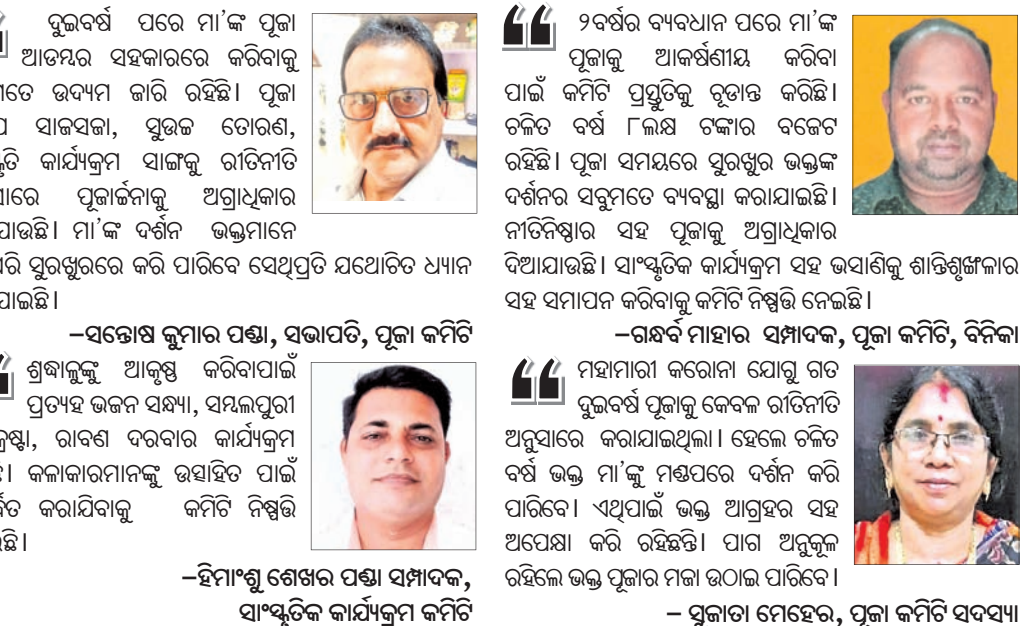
ଦୁଇବର୍ଷ ପରେ ମା'ଙ୍କ ପୂଜା ଆଡମ୍ବର ସହକାରରେ କରିବାକୁ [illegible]ତେ ଉଦ୍ୟମ ଜାରି ରହିଛି। ପୂଜା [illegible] ସାଜସଜା, ସୁଉଚ୍ଚ ତୋରଣ, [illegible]ତି କାର୍ଯ୍ୟକ୍ରମ ସାଙ୍ଗକୁ ରୀତିନୀତି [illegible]ାରେ ପୂଜାର୍ଚ୍ଚନାକୁ ଅଗ୍ରାଧିକାର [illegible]ାଉଛି। ମା'ଙ୍କ ଦର୍ଶନ ଭକ୍ତମାନେ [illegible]ରି ସୁରକ୍ଷୁରରେ କରି ପାରିବେ ସେଥିପ୍ରତି ଯଥୋଚିତ ଧ୍ୟାନ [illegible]ାଇଛି।

–ସନ୍ତୋଷ କୁମାର ପଣ୍ଡା, ସଭାପତି, ପୂଜା କମିଟି

ଶ୍ରଦ୍ଧାଳୁଙ୍କୁ ଆକୃଷ୍ଟ କରିବାପାଇଁ ପ୍ରତ୍ୟହ ଭଜନ ସନ୍ଧ୍ୟା, ସମ୍ବଲପୁରୀ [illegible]କୃଷ୍ଟା, ରାବଣ ଦରବାର କାର୍ଯ୍ୟକ୍ରମ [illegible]। କଳାକାରମାନଙ୍କୁ ଉତ୍ସାହିତ ପାଇଁ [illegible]ତ କରାଯିବାକୁ କମିଟି ନିଷ୍ପତ୍ତି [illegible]ଛି।

–ହିମାଂଶୁ ଶେଖର ପଣ୍ଡା ସମ୍ପାଦକ, ସାଂସ୍କୃତିକ କାର୍ଯ୍ୟକ୍ରମ କମିଟି

୨ବର୍ଷର ବ୍ୟବଧାନ ପରେ ମା'ଙ୍କ ପୂଜାକୁ ଆକର୍ଷଣୀୟ କରିବା ପାଇଁ କମିଟି ପ୍ରସ୍ତୁତିକୁ ଚୂଡାନ୍ତ କରିଛି। ଚଳିତ ବର୍ଷ ୮ଲକ୍ଷ ଟଙ୍କାର ବଜେଟ ରହିଛି। ପୂଜା ସମୟରେ ସୁରକ୍ଷୁରେ ଭକ୍ତଙ୍କ ଦର୍ଶନର ସବୁମତେ ବ୍ୟବସ୍ଥା କରାଯାଇଛି। ନୀତିନିଷ୍ଠାର ସହ ପୂଜାକୁ ଅଗ୍ରାଧିକାର ଦିଆଯାଉଛି। ସାଂସ୍କୃତିକ କାର୍ଯ୍ୟକ୍ରମ ସହ ଭସାଣିକୁ ଶାନ୍ତିଶୃଙ୍ଖଳାର ସହ ସମାପନ କରିବାକୁ କମିଟି ନିଷ୍ପତ୍ତି ନେଇଛି।

–ଗନ୍ଧର୍ବ ମାହାର ସମ୍ପାଦକ, ପୂଜା କମିଟି, ବିନିକା

ମହାମାରୀ କରୋନା ଯୋଗୁ ଗତ ଦୁଇବର୍ଷ ପୂଜାକୁ କେବଳ ରୀତିନୀତି ଅନୁସାରେ କରାଯାଇଥିଲା। ହେଲେ ଚଳିତ ବର୍ଷ ଭକ୍ତ ମା'ଙ୍କୁ ମଣ୍ଡପରେ ଦର୍ଶନ କରି ପାରିବେ। ଏଥିପାଇଁ ଭକ୍ତ ଆଗ୍ରହର ସହ ଅପେକ୍ଷା କରି ରହିଛନ୍ତି। ପାଗ ଅନୁକୂଳ ରହିଲେ ଭକ୍ତ ପୂଜାର ମଜା ଉଠାଇ ପାରିବେ।

– ସୁଜାତା ମେହେର, ପୂଜା କମିଟି ସଦସ୍ୟା